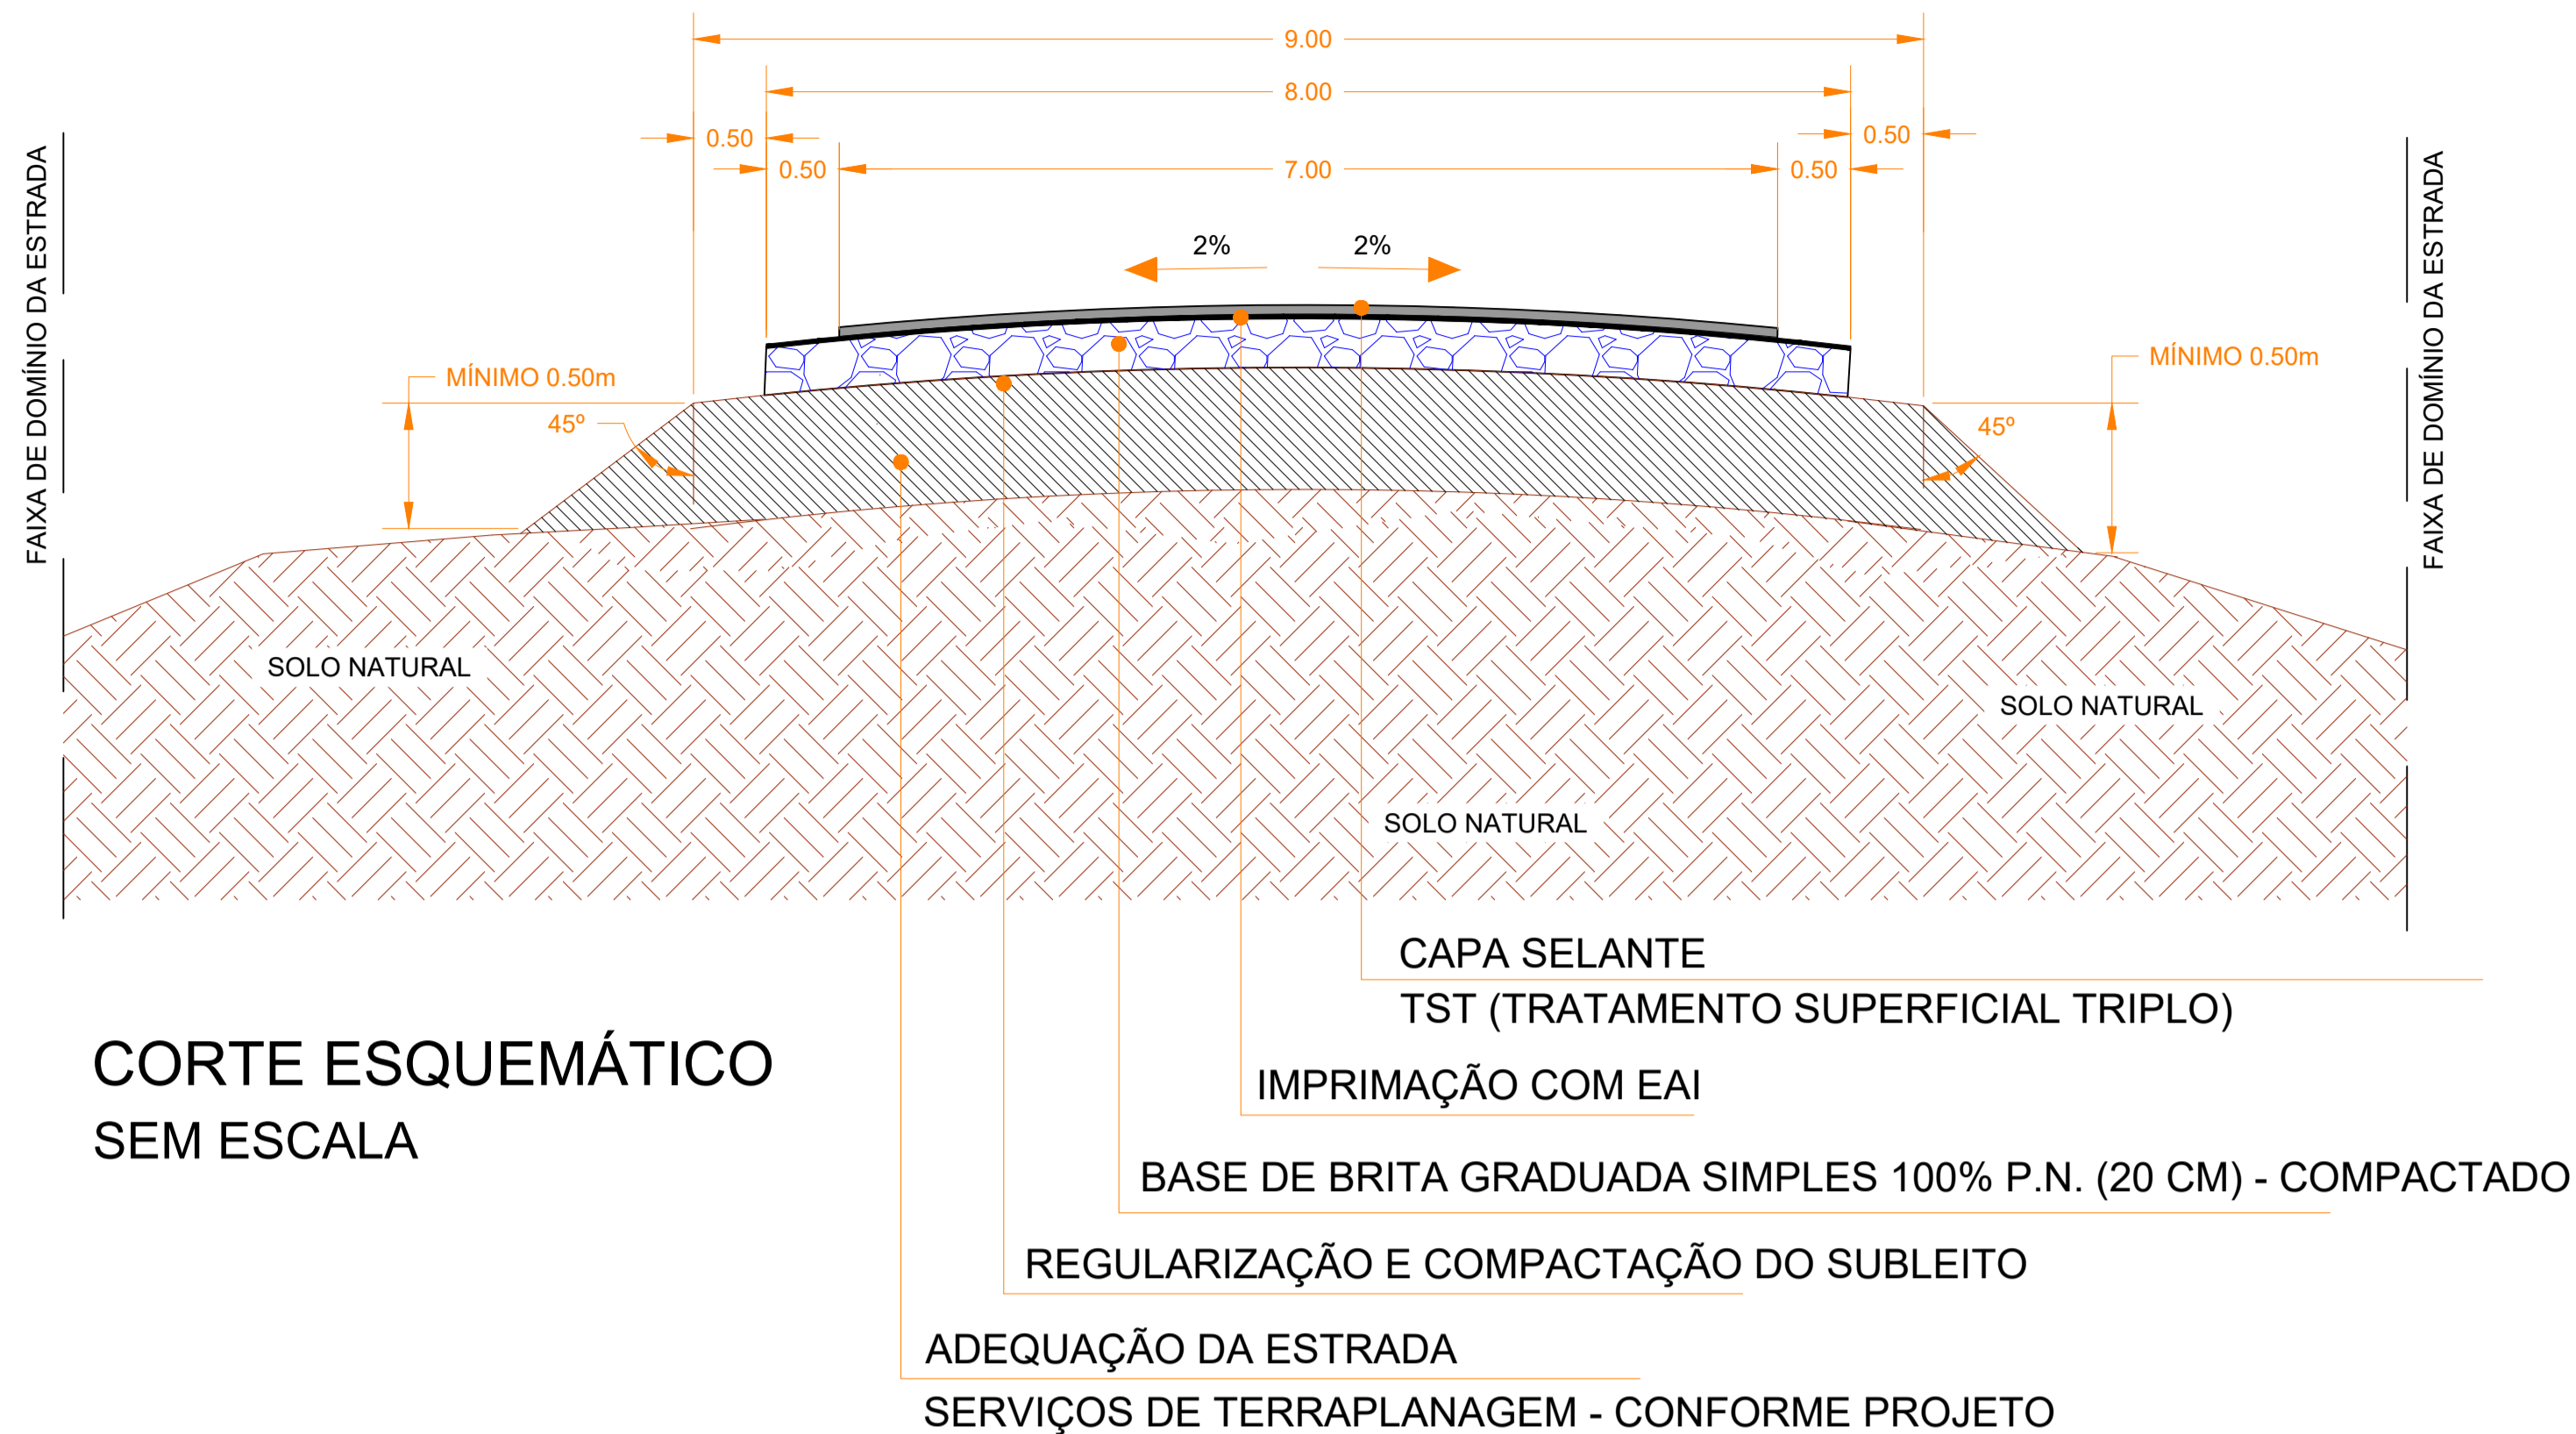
9.00
8.00
0.50
0.50
0.50
7.00
0.50
FAIXA DE DOMÍNIO DA ESTRADA
FAIXA DE DOMÍNIO DA ESTRADA
2%
2%
MÍNIMO 0.50m
MÍNIMO 0.50m
45º
45º
SOLO NATURAL
SOLO NATURAL
SOLO NATURAL

CAPA SELANTE
TST (TRATAMENTO SUPERFICIAL TRIPLO)

IMPRIMAÇÃO COM EAI

BASE DE BRITA GRADUADA SIMPLES 100% P.N. (20 CM) - COMPACTADO

REGULARIZAÇÃO E COMPACTAÇÃO DO SUBLEITO

ADEQUAÇÃO DA ESTRADA
SERVIÇOS DE TERRAPLANAGEM - CONFORME PROJETO

CORTE ESQUEMÁTICO
SEM ESCALA